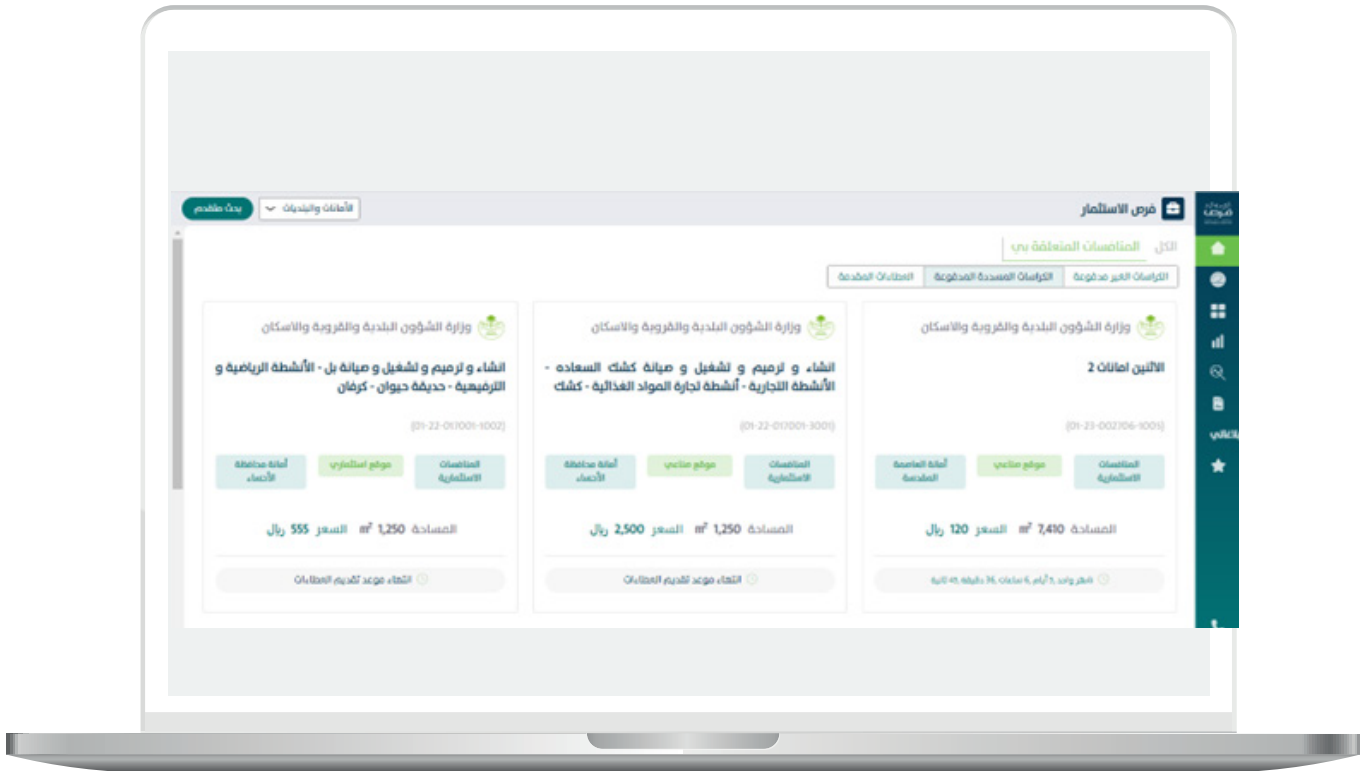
فرص الاستثمار

الأمانات والبلديات

بحث متقدم

الكل

المنافسات المتعلقة بي

الكراسات الغير مدفوعة

الكراسات المسددة المدفوعة

العطاءات المقدمة

وزارة الشؤون البلدية والقروية والاسكان

الاثنين امانات 2

(01-23-002106-1005)

المنافسات الاستثمارية

موقع صناعي

أمانة العاصمة المقدسة

المساحة $m^2$ 7,410 السعر 120 ريال

شهر واحد ، 2 أيام 6 ساعات 36 دقيقة 45 ثانية

وزارة الشؤون البلدية والقروية والاسكان

انشاء و ترميم و تشغيل و صيانة كشك السعاده - الأنشطة التجارية - أنشطة تجارة المواد الغذائية - كشك

(01-22-017001-3001)

المنافسات الاستثمارية

موقع صناعي

أمانة محافظة الأحساء

المساحة $m^2$ 1,250 السعر 2,500 ريال

انتهاء موعد تقديم العطاءات

وزارة الشؤون البلدية والقروية والاسكان

انشاء و ترميم و تشغيل و صيانة بل - الأنشطة الرياضية و الترفيهية - حديقة حيوان - كرفان

(01-22-017001-1002)

المنافسات الاستثمارية

موقع استثماري

أمانة محافظة الأحساء

المساحة $m^2$ 1,250 السعر 555 ريال

انتهاء موعد تقديم العطاءات

فرص